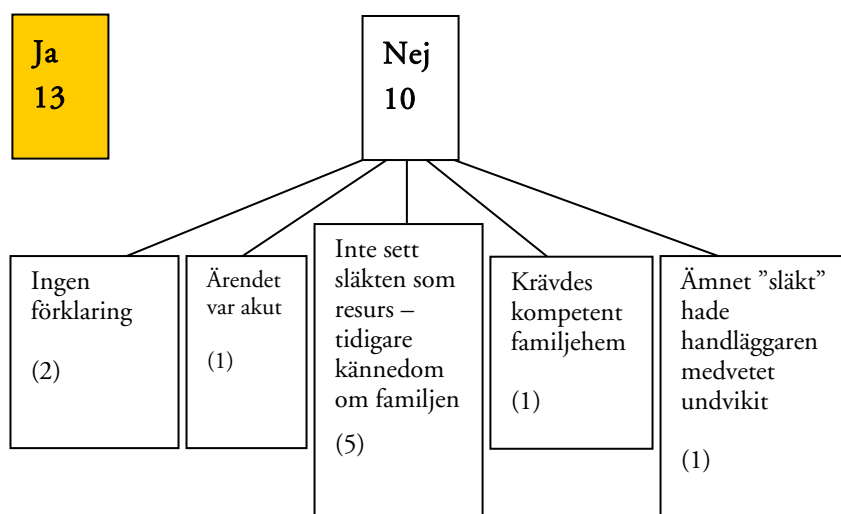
Ja
13

Nej
10

Ingen förklaring

(2)

Ärendet var akut

(1)

Inte sett släkten som resurs – tidigare kännedom om familjen

(5)

Krävdes kompetent familjehem

(1)

Ämnet ”släkt” hade handläggaren medvetet undvikit

(1)